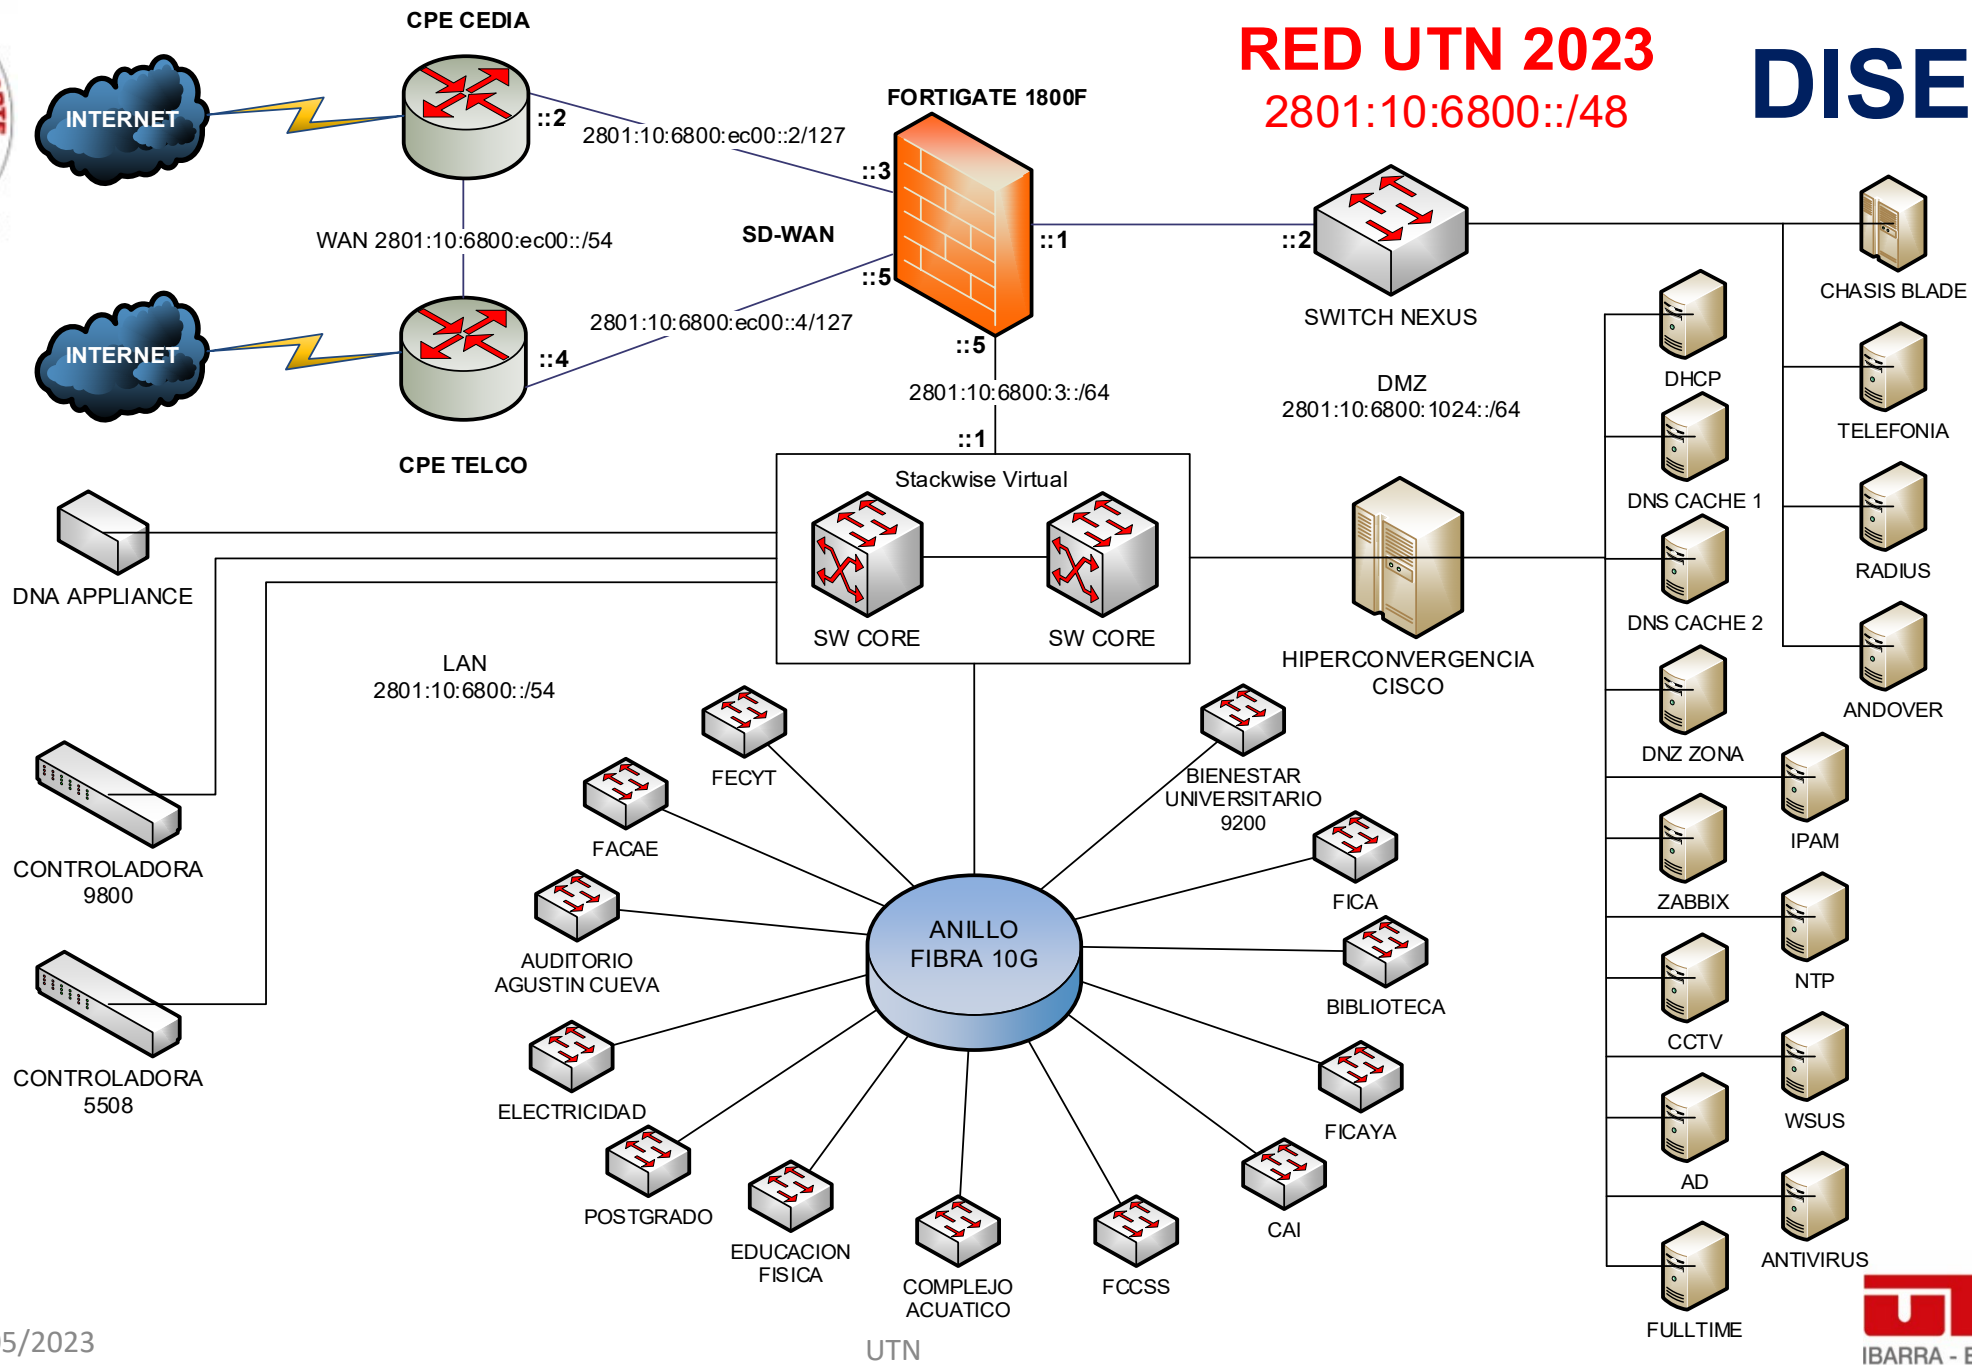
RED UTN 2023
2801:10:6800::/48

DISE

CPE CEDIA

INTERNET

::2

2801:10:6800:ec00::2/127

FORTIGATE 1800F

::3

WAN 2801:10:6800:ec00::/54

SD-WAN

::1

::2

::5

INTERNET

::4

2801:10:6800:ec00::4/127

SWITCH NEXUS

CHASIS BLADE

::5

2801:10:6800:3::/64

DMZ
2801:10:6800:1024::/64

DHCP

TELEFONIA

CPE TELCO

::1

Stackwise Virtual

DNS CACHE 1

RADIUS

DNA APPLIANCE

SW CORE

SW CORE

DNS CACHE 2

HIPERCONVERGENCIA
CISCO

ANDOVER

LAN
2801:10:6800::/54

DNZ ZONA

FECYT

BIENESTAR
UNIVERSITARIO
9200

IPAM

CONTROLADORA
9800

FACAE

ZABBIX

FICA

ANILLO
FIBRA 10G

NTP

AUDITORIO
AGUSTIN CUEVA

BIBLIOTECA

CCTV

CONTROLADORA
5508

ELECTRICIDAD

FICAYA

WSUS

AD

POSTGRADO

CAI

ANTIVIRUS

EDUCACION
FISICA

COMPLEJO
ACUATICO

FCCSS

FULLTIME

5/2023

UTN

IBARRA - E